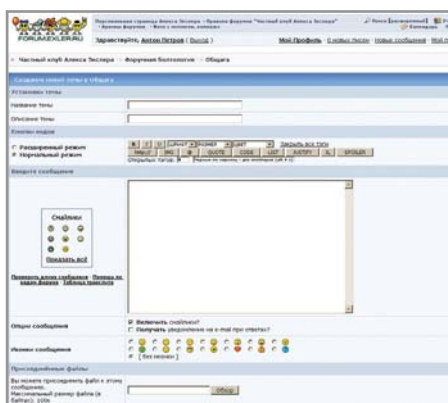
FORUMEXLER.RU

Персональная страница Алекса Экслера > Правила форумов "Частный клуб Алекса Экслера" > Архивы форумов > Фото с питомцами, конкурсы

Поиск | Пользователи | Календарь

Здравствуйте, Антон Петров ( Выход )

Мой Профиль · О новых писем · Новые сообщения · Мой п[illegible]

> Частный клуб Алекса Экслера > форумной болтологии > Общага

Создание новой темы в Общага

Установки темы

Название темы

Описание темы

Кнопки кодов

Расширенный режим

Нормальный режим

B I U ШРИФТ РАЗМЕР ЦВЕТ Закрыть все теги

Открыть тегов: 0

Введите сообщение

Смайлики

Показать всё

Проверить длину сообщения · Помощь по кодам форума · Таблица транслита

Опции сообщения

Включить смайлики?

Получать уведомления на e-mail при ответах?

Иконки сообщения

[ Без иконки ]

Прикреплённые файлы

Вы можете присоединить файл к этому сообщению.

Максимальный размер файла (в байтах): 100k

Обзор